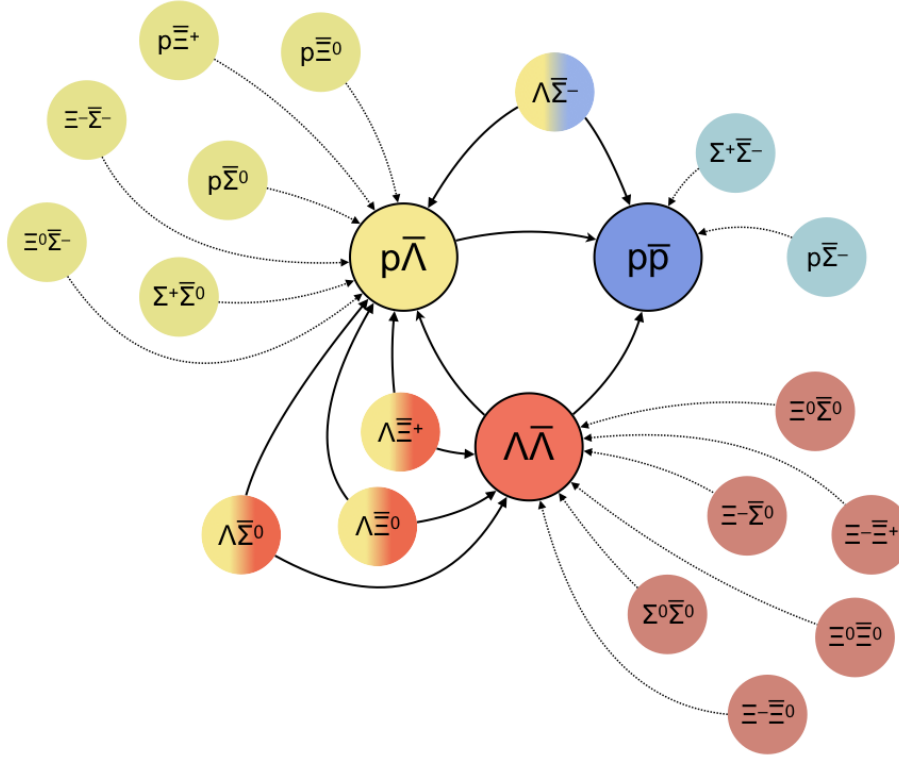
$p\overline{\Xi}^{+}$

$p\overline{\Xi}^{0}$

$\Lambda\overline{\Sigma}^{-}$

$\Xi^{-}\overline{\Sigma}^{-}$

$p\overline{\Sigma}^{0}$

$\Sigma^{+}\overline{\Sigma}^{-}$

$\Xi^{0}\overline{\Sigma}^{-}$

$p\overline{\Lambda}$

$p\overline{p}$

$p\overline{\Sigma}^{-}$

$\Sigma^{+}\overline{\Sigma}^{0}$

$\Xi^{0}\overline{\Sigma}^{0}$

$\Lambda\overline{\Xi}^{+}$

$\Lambda\overline{\Lambda}$

$\Xi^{-}\overline{\Sigma}^{0}$

$\Xi^{-}\overline{\Xi}^{+}$

$\Lambda\overline{\Sigma}^{0}$

$\Lambda\overline{\Xi}^{0}$

$\Sigma^{0}\overline{\Sigma}^{0}$

$\Xi^{0}\overline{\Xi}^{0}$

$\Xi^{-}\overline{\Xi}^{0}$